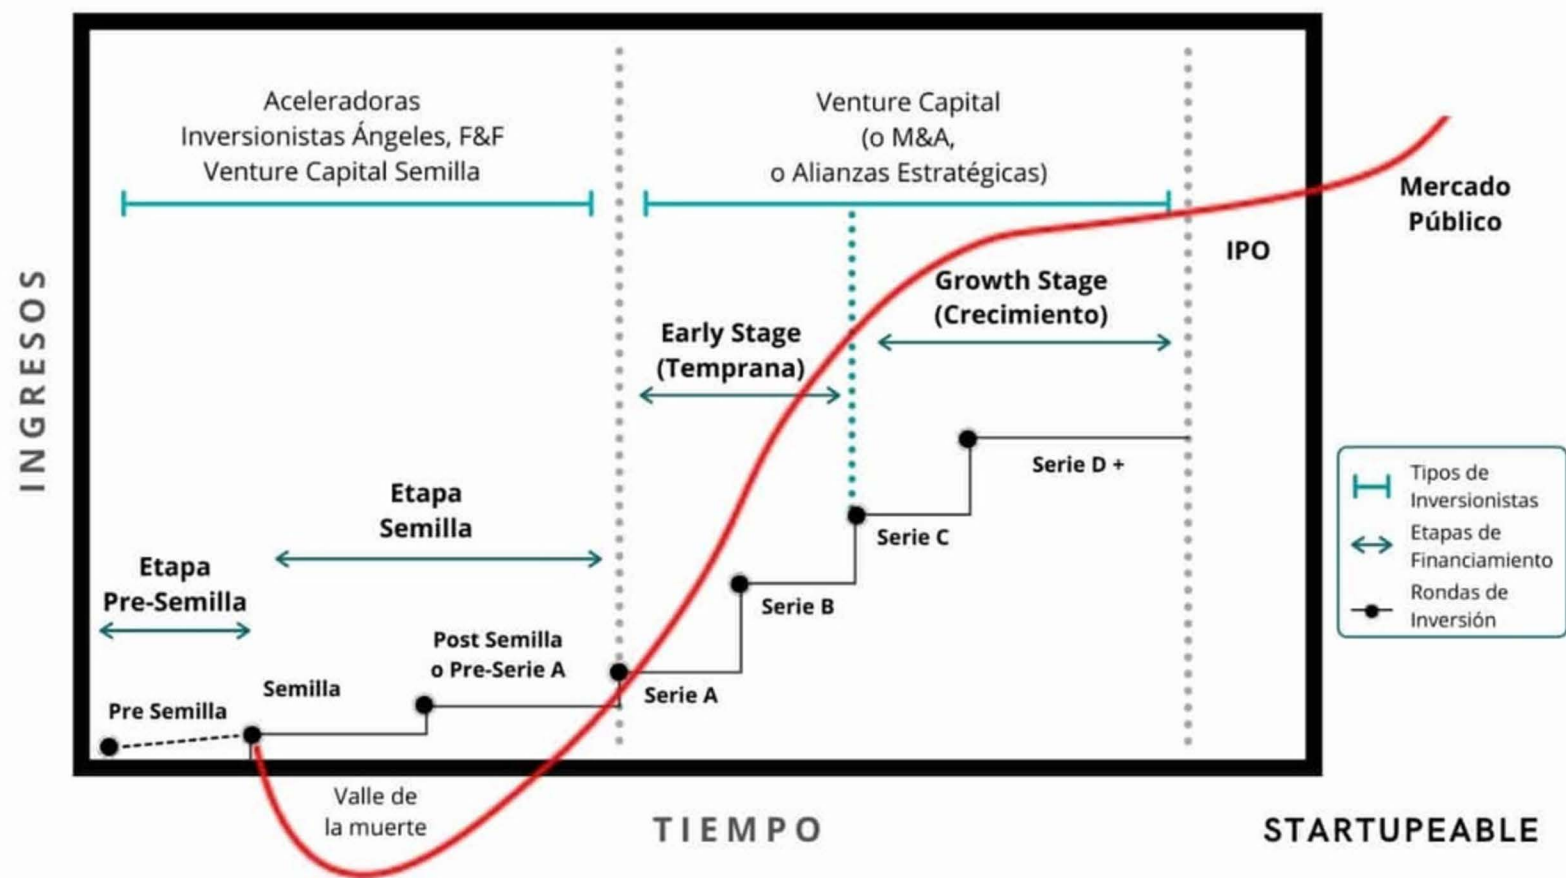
Aceleradoras
Inversionistas Ángeles, F&F
Venture Capital Semilla

Venture Capital
(o M&A,
o Alianzas Estratégicas)

Mercado
Público

IPO

INGRESOS

Growth Stage
(Crecimiento)

Early Stage
(Temprana)

Etapa
Semilla

Etapa
Pre-Semilla

Serie D +

Serie C

Serie B

Post Semilla
o Pre-Serie A

Serie A

Semilla

Pre Semilla

Tipos de
Inversionistas

Etapas de
Financiamiento

Rondas de
Inversión

Valle de
la muerte

TIEMPO

STARTUPEABLE